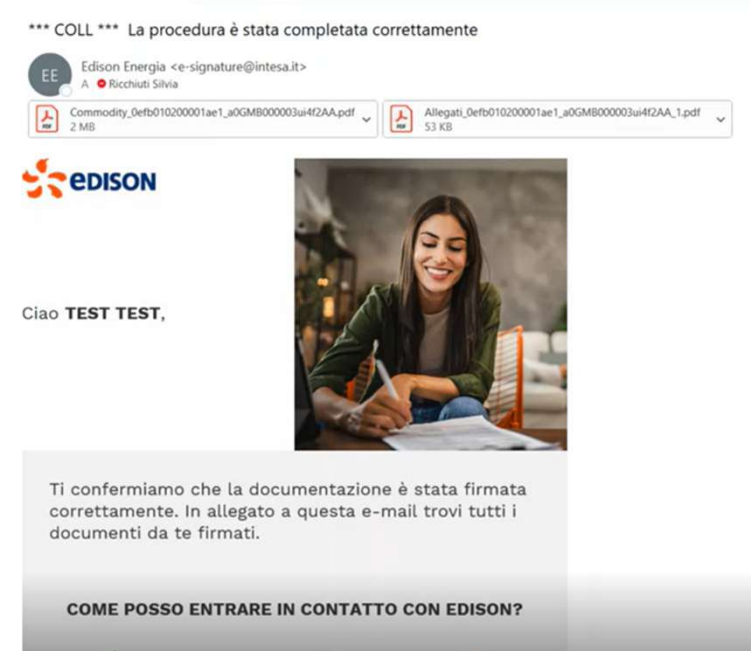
*** COLL *** La procedura è stata completata correttamente

EE
Edison Energia <e-signature@intesa.it>
A Ricchiuti Silvia

Commodity_0efb010200001ae1_a0GMB000003ui4f2AA.pdf
2 MB

Allegati_0efb010200001ae1_a0GMB000003ui4f2AA_1.pdf
53 KB

edison

Ciao **TEST TEST**,

Ti confermiamo che la documentazione è stata firmata correttamente. In allegato a questa e-mail trovi tutti i documenti da te firmati.

COME POSSO ENTRARE IN CONTATTO CON EDISON?